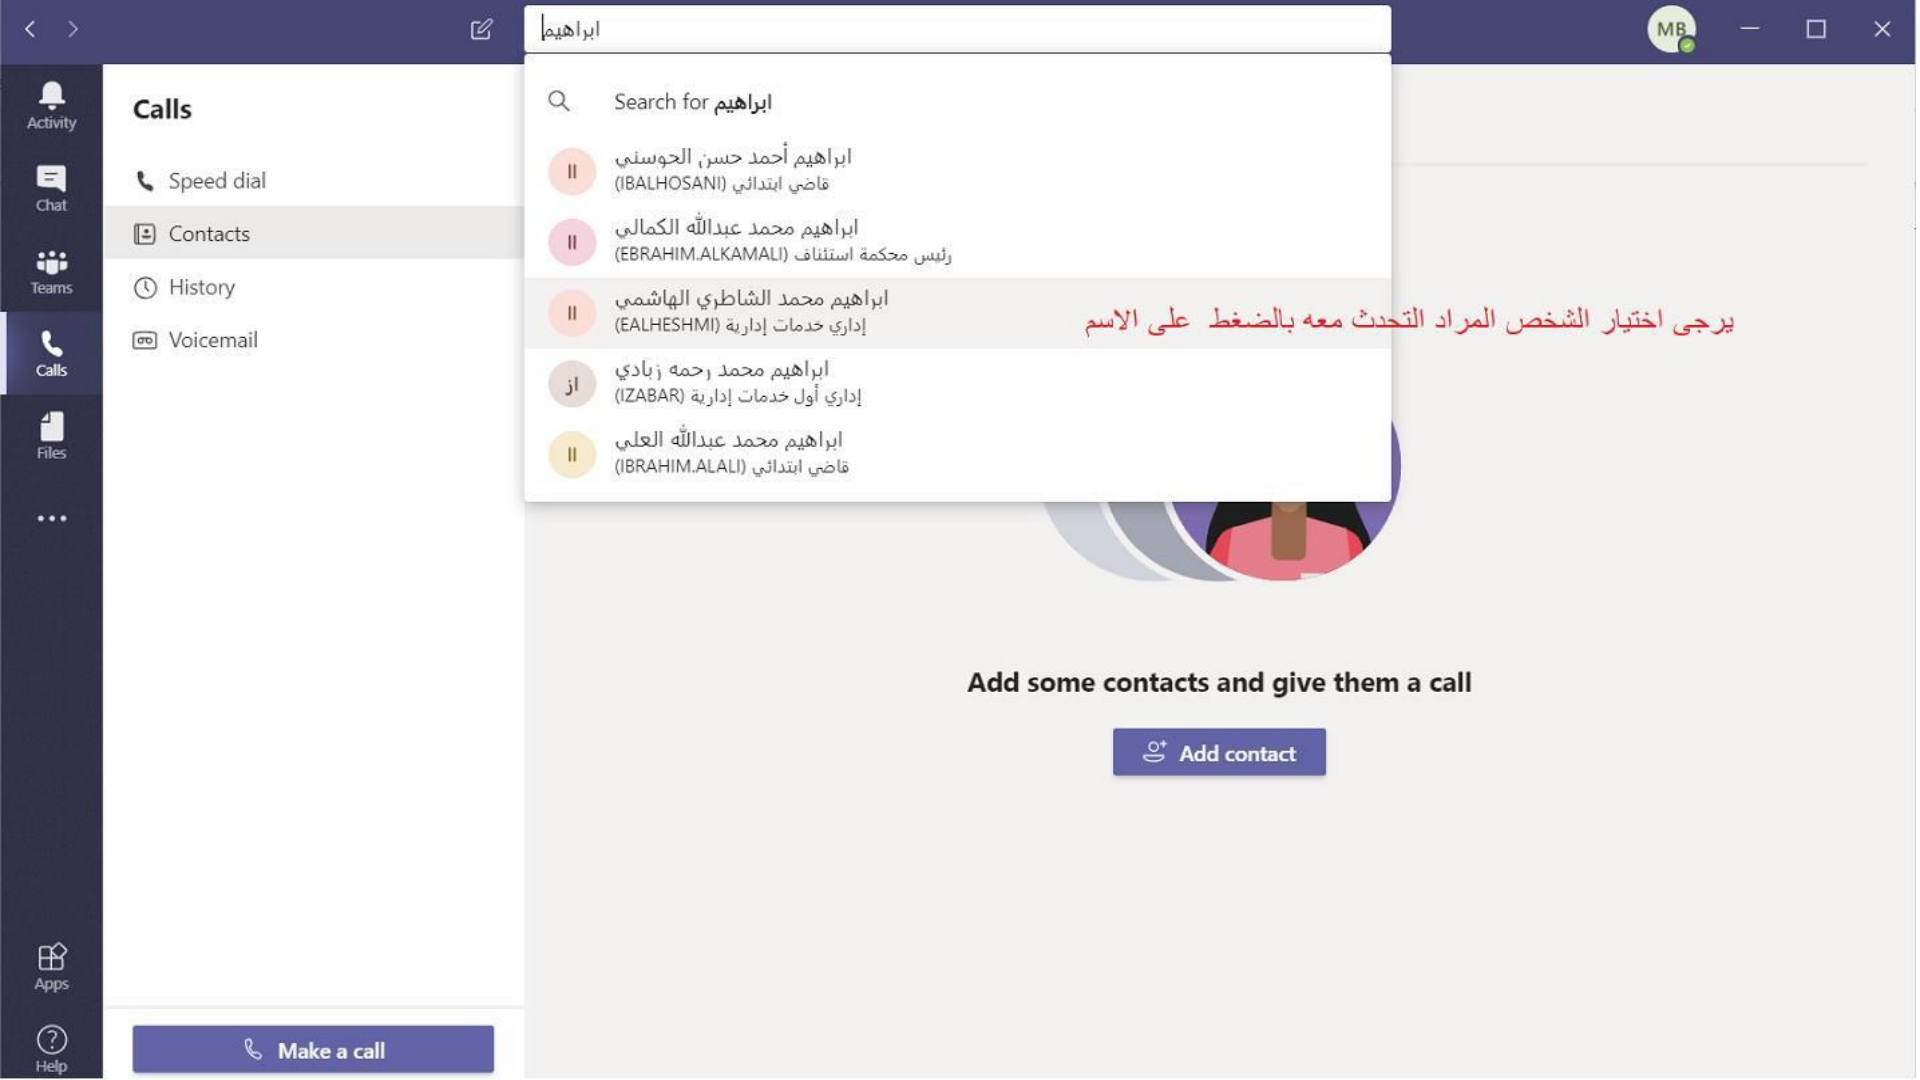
ابراهيم

MB

Activity

Chat

Teams

Calls

Files

...

Apps

Help

Calls

Speed dial

Contacts

History

Voicemail

Make a call

Search for ابراهيم

II ابراهيم أحمد حسن الحوسني
قاضي ابتدائي (IBALHOSANI)

II ابراهيم محمد عبدالله الكمالي
رئيس محكمة استئناف (EBRAHIM.ALKAMALI)

II ابراهيم محمد الشاطري الهاشمي
إداري خدمات إدارية (EALHESHMI)

از ابراهيم محمد رحمه زبادي
إداري أول خدمات إدارية (IZABAR)

II ابراهيم محمد عبدالله العلي
قاضي ابتدائي (IBRAHIM.ALALI)

يرجى اختيار الشخص المراد التحدث معه بالضغط على الاسم

Add some contacts and give them a call

Add contact